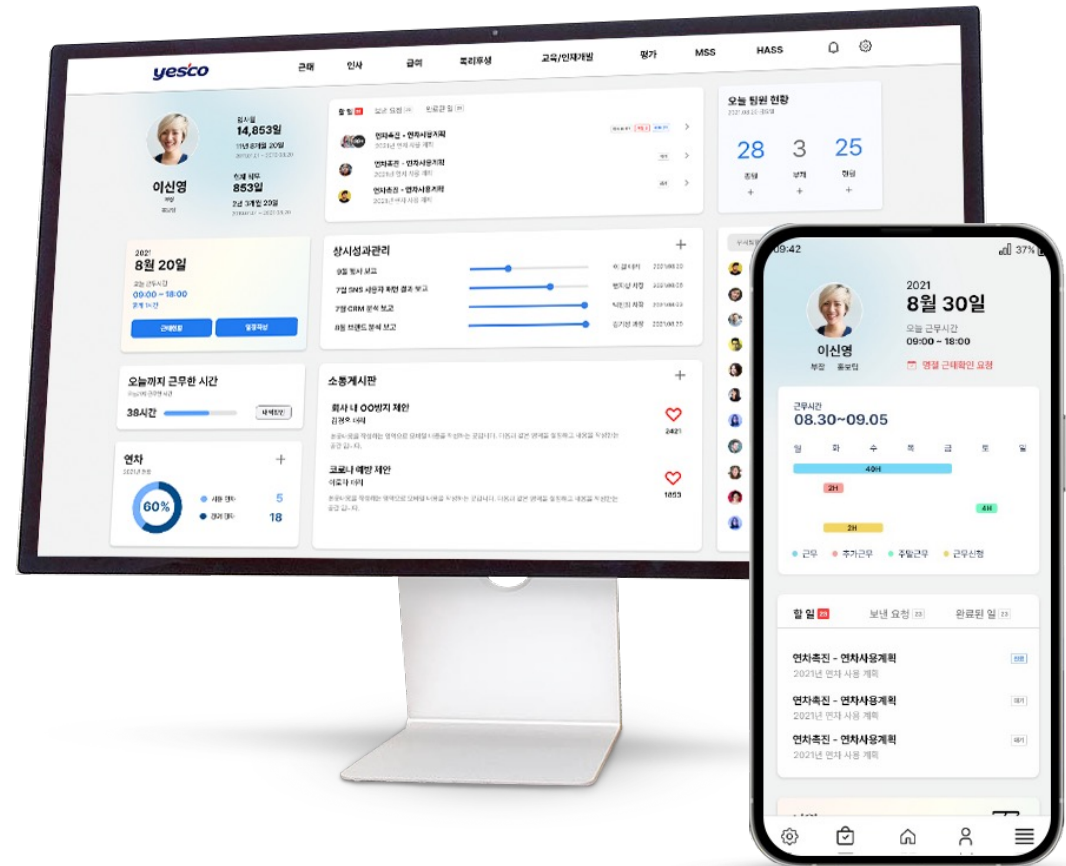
yesco

근태 인사 급여 복리후생 교육/인재개발 평가 MSS HASS

입사일
14,853일
이신영
현재 직무
853일
2년 3개월 20일

할 일 보낸 요청 완료된 일
연차촉진 - 연차사용계획
연차촉진 - 연차사용계획
연차촉진 - 연차사용계획

오늘 퇴원 현황
28 3 25
출근 부재 퇴근

2021
8월 20일
09:00 ~ 18:00
근태현황 일정관리

상시성과관리
9월 월사 보고
7월 SNS 사용자 확인 결과 보고
7월 CRM 분석 보고
8월 브랜드 분석 보고

오늘까지 근무한 시간
38시간

소통게시판
회사 내 OO방지 제안
2421
코로나 예방 제안
1853

연차
60%
5
18

09:42 37%
2021
8월 30일
오늘 근무시간
09:00 ~ 18:00
이신영
부장 홍보팀
명절 근태확인 요청

근무시간
08.30~09.05
일 화 수 목 금 토 일
40H
2H
4H
2H
근무 추가근무 주말근무 근무신청

할 일 23 보낸 요청 23 완료된 일 23
연차촉진 - 연차사용계획
2021년 연차 사용 계획
연차촉진 - 연차사용계획
2021년 연차 사용 계획
연차촉진 - 연차사용계획
2021년 연차 사용 계획